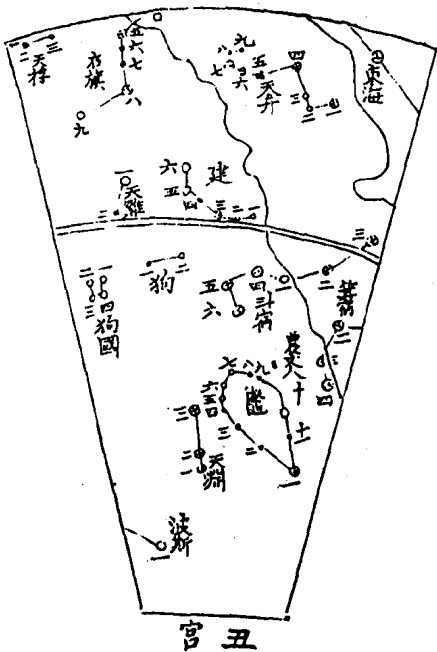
一 二 三 天桴
右旗 五 六 七 八 九
九 八 六 七 五 四 天弁 三 二 一
東海
六 建 五 四
一 天雞 二 三
三 二 一
二 一 狗 三 四 狗國
五 六 四 斗宿 二 一
斗宿 二 一 四
七 八 九 十 斗宿
六 五 四 三 二 一 鱉 十 一
天淵 三 二
波斯
丑宮